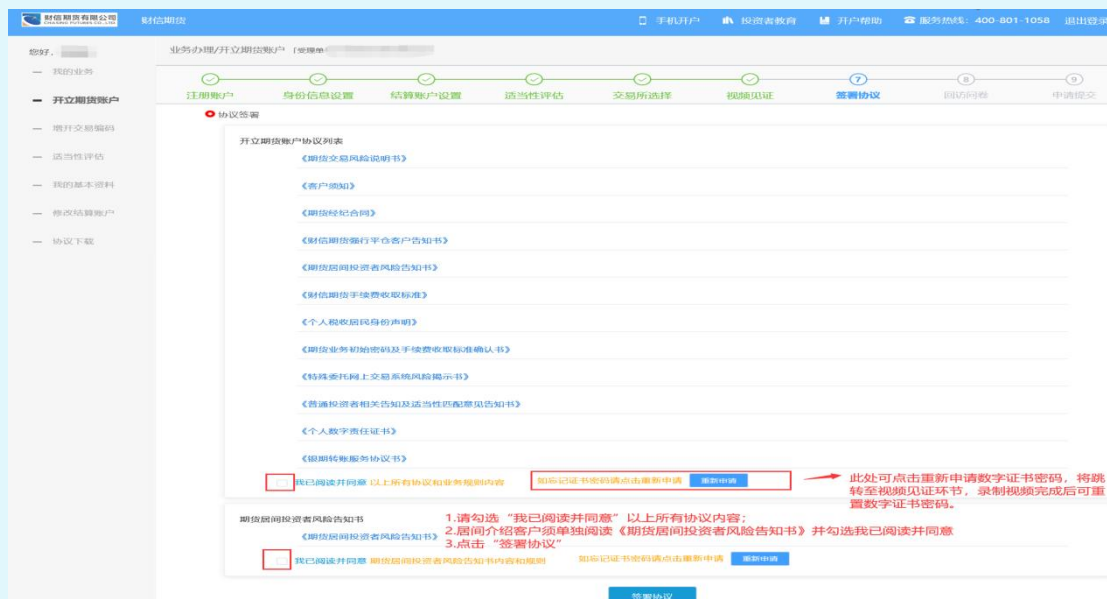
财信期货有限公司 CHASING FUTURES CO.,LTD.

财信期货

手机开户 投资者教育 开户帮助 服务热线：400-801-1058 退出登录

您好，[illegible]

业务办理/开立期货账户 (受理单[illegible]

— 我的业务

— 开立期货账户

— 增开交易编码

— 适当性评估

— 我的基本资料

— 修改结算账户

— 协议下载

注册账户 身份信息设置 结算账户设置 适当性评估 交易所选择 视频见证 签署协议 回访问卷 申请提交

⑦ ⑧ ⑨

协议签署

开立期货账户协议列表

《期货交易风险说明书》

《客户须知》

《期货经纪合同》

《财信期货履行平仓客户告知书》

《期货居间投资者风险告知书》

《财信期货手续费收取标准》

《个人税收居民身份声明》

《期货业务初始密码及手续费收取标准确认书》

《特殊委托网上交易系统风险揭示书》

《普通投资者相关告知及适当性匹配意见告知书》

《个人数字责任证书》

《银期转账服务协议书》

我已阅读并同意 以上所有协议和业务规则内容

如忘记证书密码请点击重新申请 重新申请

此处可点击重新申请数字证书密码，将跳转至视频见证环节，录制视频完成后可重置数字证书密码。

期货居间投资者风险告知书

《期货居间投资者风险告知书》

1.请勾选“我已阅读并同意”以上所有协议内容；
2.居间介绍客户须单独阅读《期货居间投资者风险告知书》并勾选我已阅读并同意
3.点击“签署协议”

我已阅读并同意 期货居间投资者风险告知书内容和规则

如忘记证书密码请点击重新申请 重新申请

签署协议